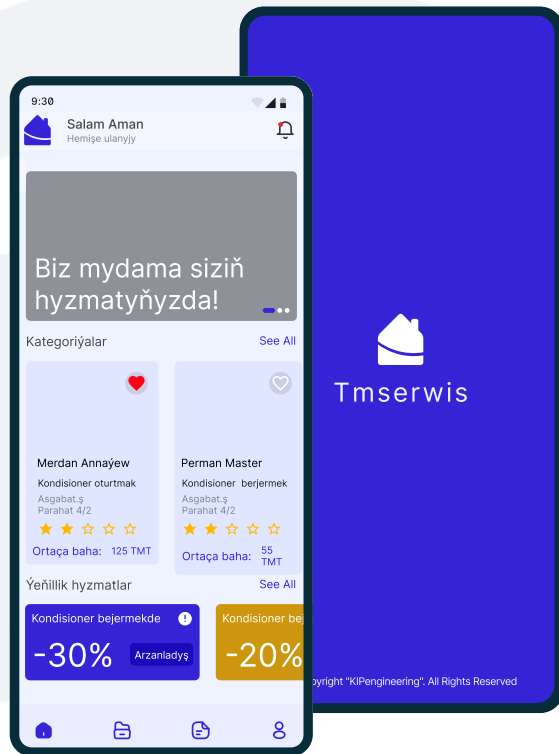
9:30

Salam Aman
Hemişe ulanyjy

Biz mydama siziň hyzmatyňyzda!

Kategoriýalar
See All

Merdan Annaýew
Kondisioner oturtmak
Asgabat.ş
Parahat 4/2
Ortaça baha: 125 TMT

Perman Master
Kondisioner bejermek
Asgabat.ş
Parahat 4/2
Ortaça baha: 55 TMT

Ýeňillik hyzmatlar
See All

Kondisioner bejermekde
-30%
Arzanladyş

Kondisioner bej
-20%

Tmserwis

pyright "KIPengineering". All Rights Reserved